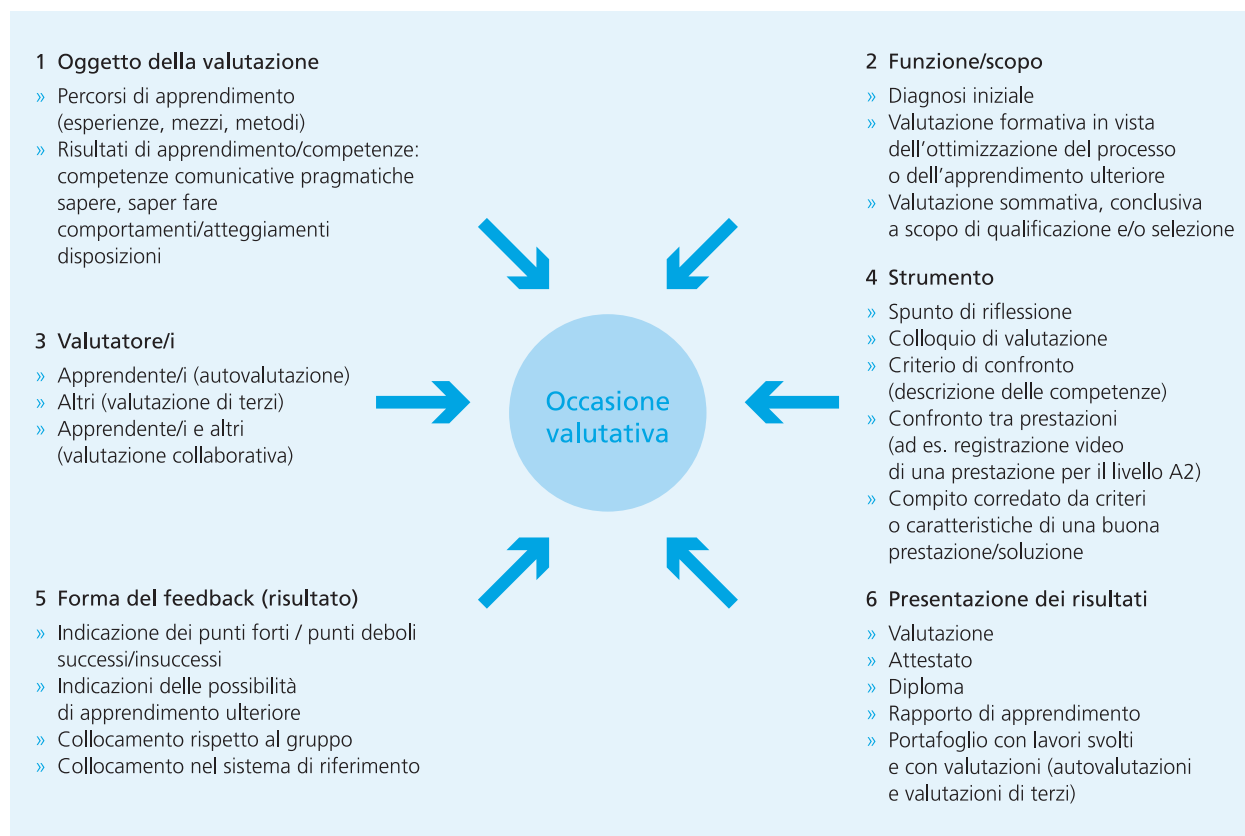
1 Oggetto della valutazione

» Percorsi di apprendimento (esperienze, mezzi, metodi)
» Risultati di apprendimento/competenze: competenze comunicative pragmatiche sapere, saper fare comportamenti/atteggiamenti disposizioni

2 Funzione/scopo

» Diagnosi iniziale
» Valutazione formativa in vista dell'ottimizzazione del processo o dell'apprendimento ulteriore
» Valutazione sommativa, conclusiva a scopo di qualificazione e/o selezione

3 Valutatore/i

» Apprendente/i (autovalutazione)
» Altri (valutazione di terzi)
» Apprendente/i e altri (valutazione collaborativa)

Occasione valutativa

4 Strumento

» Spunto di riflessione
» Colloquio di valutazione
» Criterio di confronto (descrizione delle competenze)
» Confronto tra prestazioni (ad es. registrazione video di una prestazione per il livello A2)
» Compito corredato da criteri o caratteristiche di una buona prestazione/soluzione

5 Forma del feedback (risultato)

» Indicazione dei punti forti / punti deboli successi/insuccessi
» Indicazioni delle possibilità di apprendimento ulteriore
» Collocamento rispetto al gruppo
» Collocamento nel sistema di riferimento

6 Presentazione dei risultati

» Valutazione
» Attestato
» Diploma
» Rapporto di apprendimento
» Portafoglio con lavori svolti e con valutazioni (autovalutazioni e valutazioni di terzi)